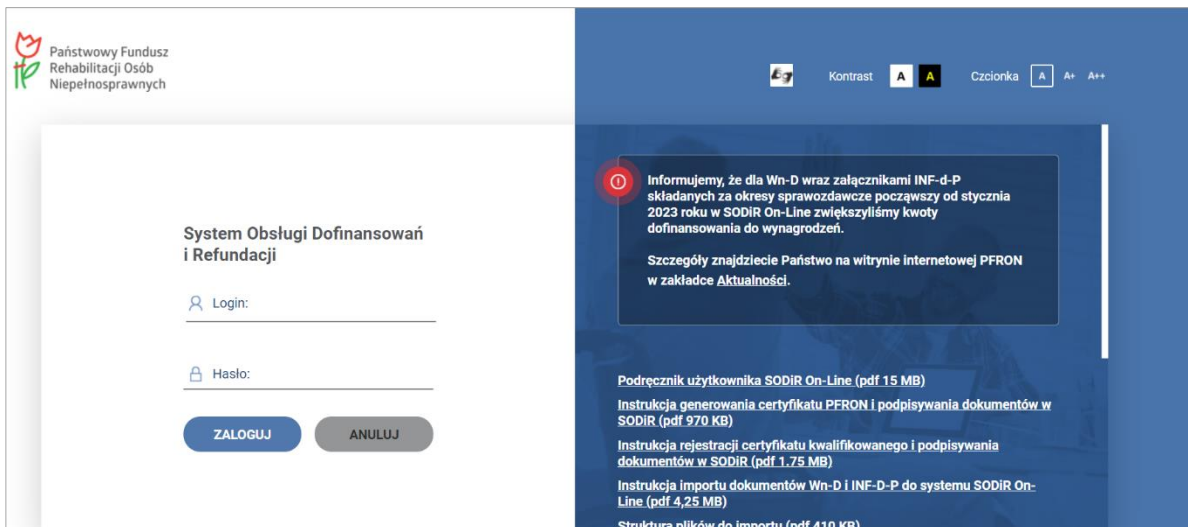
Państwowy Fundusz Rehabilitacji Osób Niepełnosprawnych

Kontrast A A Czcionka A A+ A++

System Obsługi Dofinansowań i Refundacji

Login:

Hasło:

ZALOGUJ ANULUJ

Informujemy, że dla Wn-D wraz załącznikami INF-d-P składanych za okresy sprawozdawcze począwszy od stycznia 2023 roku w SODiR On-Line zwiększyliśmy kwoty dofinansowania do wynagrodzeń.

Szczegóły znajdziecie Państwo na witrynie internetowej PFRON w zakładce Aktualności.

Podręcznik użytkownika SODiR On-Line (pdf 15 MB)

Instrukcja generowania certyfikatu PFRON i podpisywania dokumentów w SODiR (pdf 970 KB)

Instrukcja rejestracji certyfikatu kwalifikowanego i podpisywania dokumentów w SODiR (pdf 1.75 MB)

Instrukcja importu dokumentów Wn-D i INF-D-P do systemu SODiR On-Line (pdf 4,25 MB)

Struktura plików do importu (pdf 410 KB)